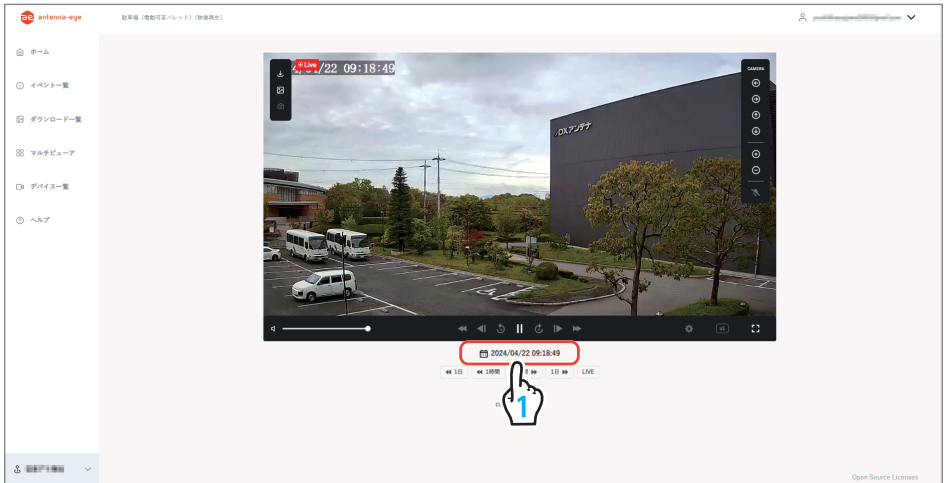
ae antenna-eye

駐車場（電動可変パレット）（映像再生）

ホーム

イベント一覧

ダウンロード一覧

マルチビューア

デバイス一覧

ヘルプ

Live

2024/04/22 09:18:49

CAMERA

DXアンテナ

x1

2024/04/22 09:18:49

◀◀ 1日

◀◀ 1時間

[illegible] ▶▶

1日 ▶▶

LIVE

1

Open Source Licenses